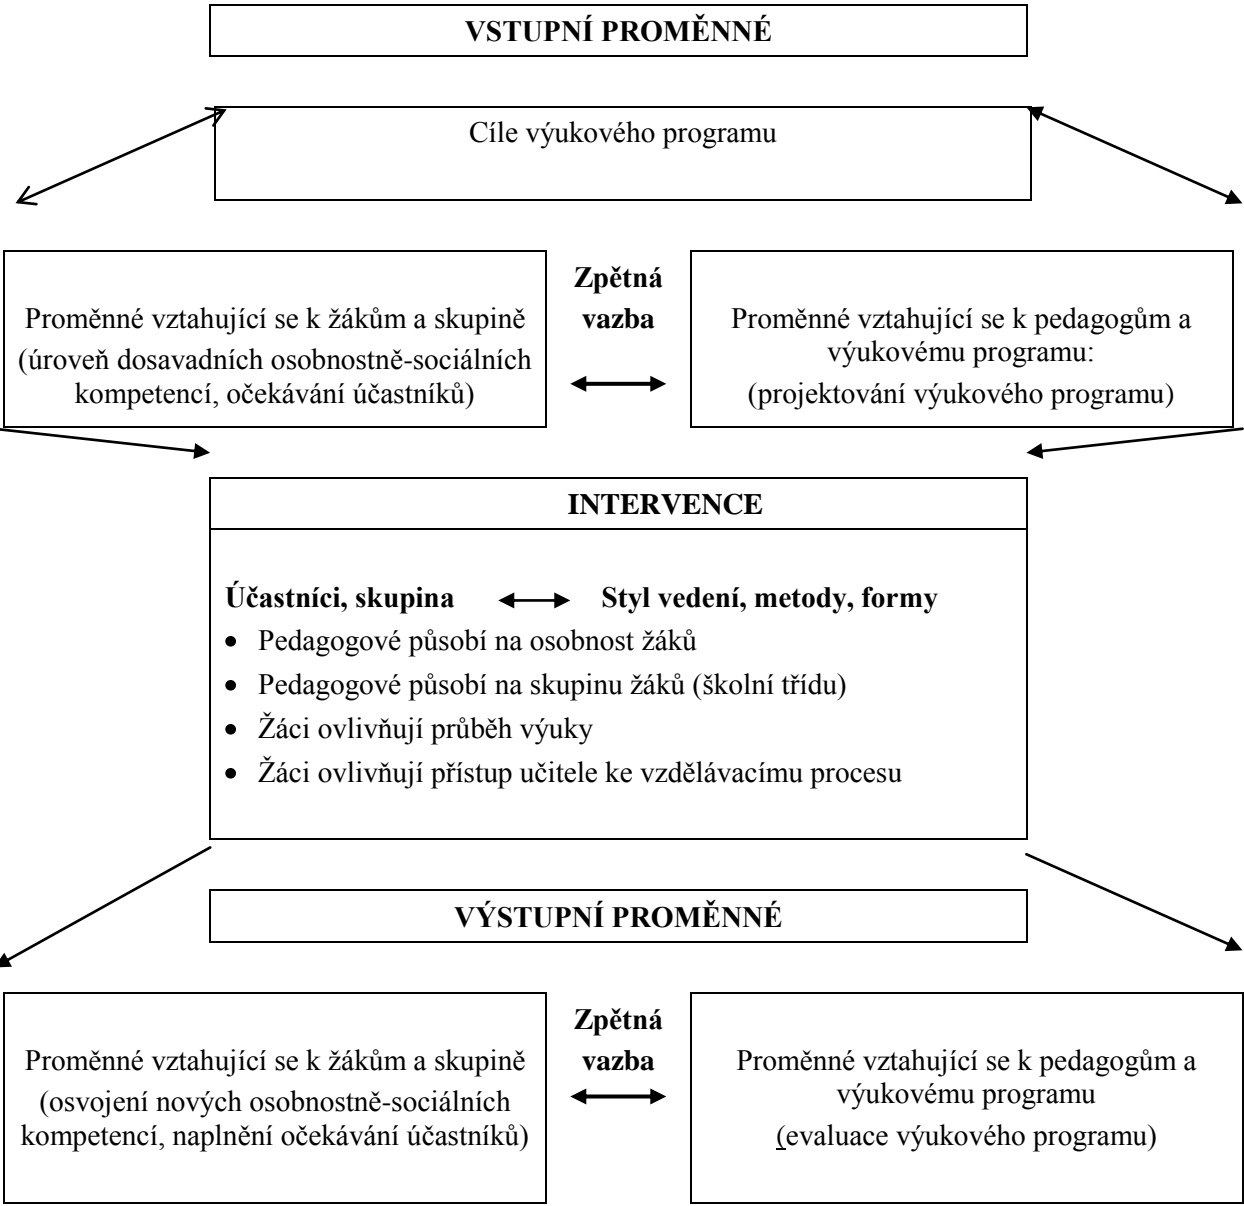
VSTUPNÍ PROMĚNNÉ

Cíle výukového programu

Proměnné vztahující se k žákům a skupině (úroveň dosavadních osobnostně-sociálních kompetencí, očekávání účastníků)

Zpětná vazba

Proměnné vztahující se k pedagogům a výukovému programu: (projektování výukového programu)

INTERVENCE

Účastníci, skupina Styl vedení, metody, formy

- Pedagogové působí na osobnost žáků
- Pedagogové působí na skupinu žáků (školní třídu)
- Žáci ovlivňují průběh výuky
- Žáci ovlivňují přístup učitele ke vzdělávacímu procesu

VÝSTUPNÍ PROMĚNNÉ

Proměnné vztahující se k žákům a skupině (osvojení nových osobnostně-sociálních kompetencí, naplnění očekávání účastníků)

Zpětná vazba

Proměnné vztahující se k pedagogům a výukovému programu (evaluace výukového programu)